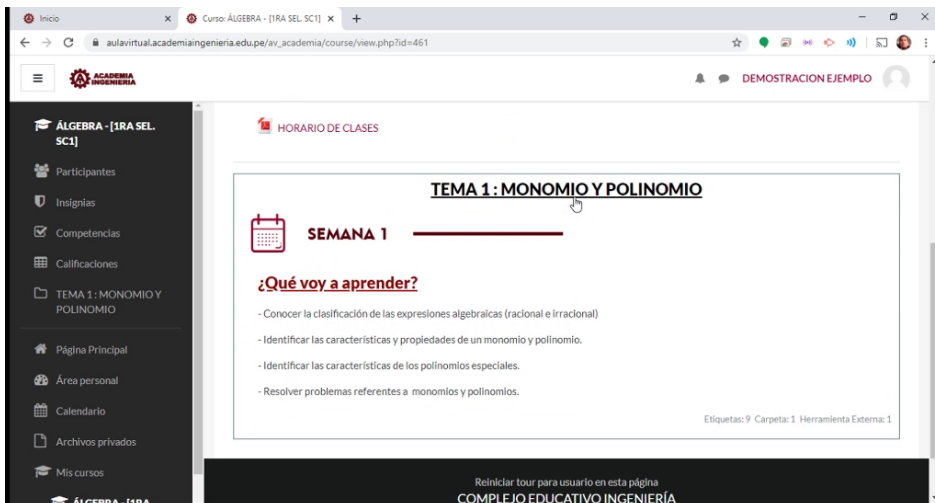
Inicio
Curso: ÁLGEBRA - [1RA SEL. SC1]
aulavirtual.academiaingenieria.edu.pe/av_academia/course/view.php?id=461

ACADEMIA INGENIERIA
DEMOSTRACION EJEMPLO

ÁLGEBRA - [1RA SEL. SC1]
Participantes
Insignias
Competencias
Calificaciones
TEMA 1 : MONOMIO Y POLINOMIO
Página Principal
Área personal
Calendario
Archivos privados
Mis cursos
ÁLGEBRA - [1RA

HORARIO DE CLASES

TEMA 1 : MONOMIO Y POLINOMIO

SEMANA 1

¿Qué voy a aprender?

- Conocer la clasificación de las expresiones algebraicas (racional e irracional)

- Identificar las características y propiedades de un monomio y polinomio.

- Identificar las características de los polinomios especiales.

- Resolver problemas referentes a monomios y polinomios.

Etiquetas: 9 Carpeta: 1 Herramienta Externa: 1

Reiniciar tour para usuario en esta página
COMPLEJO EDUCATIVO INGENIERÍA